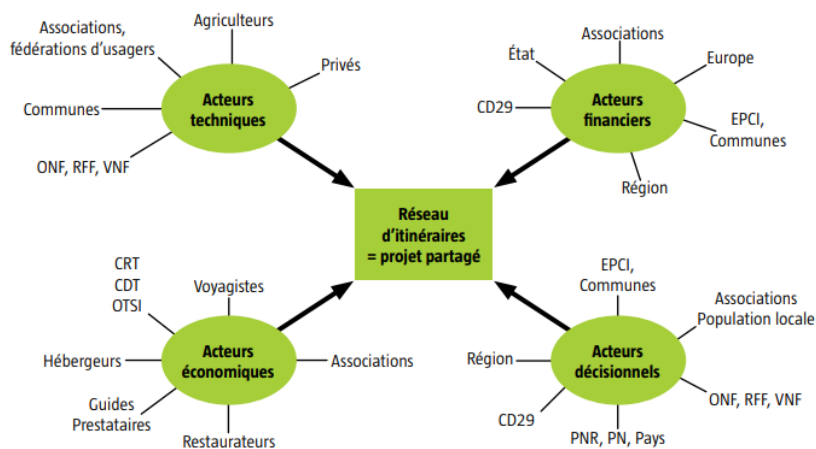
Associations, fédérations d'usagers
Agriculteurs
Privés
Communes
Acteurs techniques
ONF, RFF, VNF

État
Associations
Europe
CD29
Acteurs financiers
EPCI, Communes
Région

Réseau d'itinéraires = projet partagé

CRT
CDT
OTSI
Voyagistes
Hébergeurs
Acteurs économiques
Associations
Guides Prestataires
Restaurateurs

EPCI, Communes
Associations Population locale
Région
Acteurs décisionnels
ONF, RFF, VNF
CD29
PNR, PN, Pays